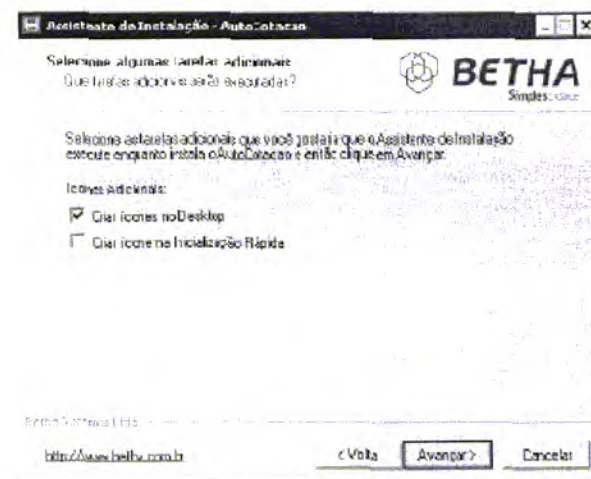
Assistente de Instalação - AutoCotacao

Selecione algumas tarefas adicionais
Que tarefas adicionais serão executadas?

BETHA
Simples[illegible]

Selecione as tarefas adicionais que você gostaria que o Assistente de Instalação execute enquanto instala o AutoCotacao e então clique em Avançar.

Ícones Adicionais:

Criar ícones no Desktop

Criar ícone na Inicialização Rápida

Betha Sistemas LTDA

http://www.betha.com.br

< Volta

Avançar >

Cancelar